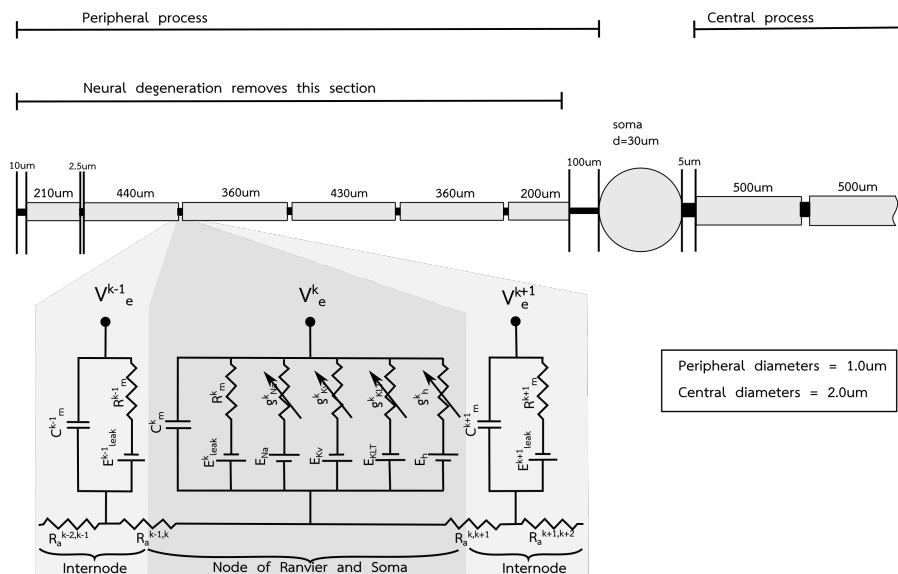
Peripheral process

Central process

Neural degeneration removes this section

soma
d=30um

10um
2.5um
210um
440um
360um
430um
360um
200um
100um
5um
500um
500um

$V^{k-1}_e$
$V^k_e$
$V^{k+1}_e$

$C^{k-1}_m$
$R^{k-1}_m$
$E^{k-1}_{leak}$

$C^k_m$
$R^k_m$
$E^k_{leak}$
$g^k_{Na}$
$E_{Na}$
$g^k_{Kv}$
$E_{Kv}$
$g^k_{KLT}$
$E_{KLT}$
$g^k_h$
$E_h$

$C^{k+1}_m$
$R^{k+1}_m$
$E^{k+1}_{leak}$

$R_a^{k-2,k-1}$
$R_a^{k-1,k}$
$R_a^{k,k+1}$
$R_a^{k+1,k+2}$

Internode
Node of Ranvier and Soma
Internode

Peripheral diameters = 1.0um
Central diameters = 2.0um